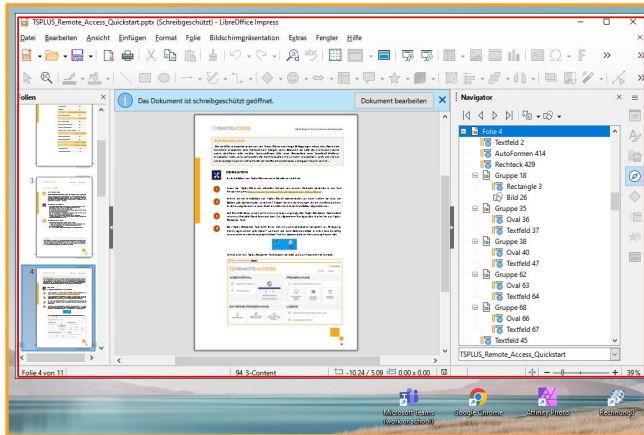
TSPLUS_Remote_Access_Quickstart.pptx (Schreibgeschützt) - LibreOffice Impress

Datei Bearbeiten Ansicht Einfügen Format Folie Bildschirmpräsentation Extras Fenster Hilfe

Folien

Das Dokument ist schreibgeschützt geöffnet.

Dokument bearbeiten

Navigator

Folie 4
Textfeld 2
AutoFormen 414
Rechteck 429
Gruppe 18
Rectangle 3
Bild 26
Gruppe 35
Oval 36
Textfeld 37
Gruppe 38
Oval 40
Textfeld 47
Gruppe 62
Oval 63
Textfeld 64
Gruppe 68
Oval 66
Textfeld 67
Textfeld 45

TSPLUS_Remote_Access_Quickstart

Folie 4 von 11

94_3-Content

-10.24 / 5.09

0.00 x 0.00

39%

Microsoft Teams (work or school)

Google Chrome

Affinity Photo

Rechner